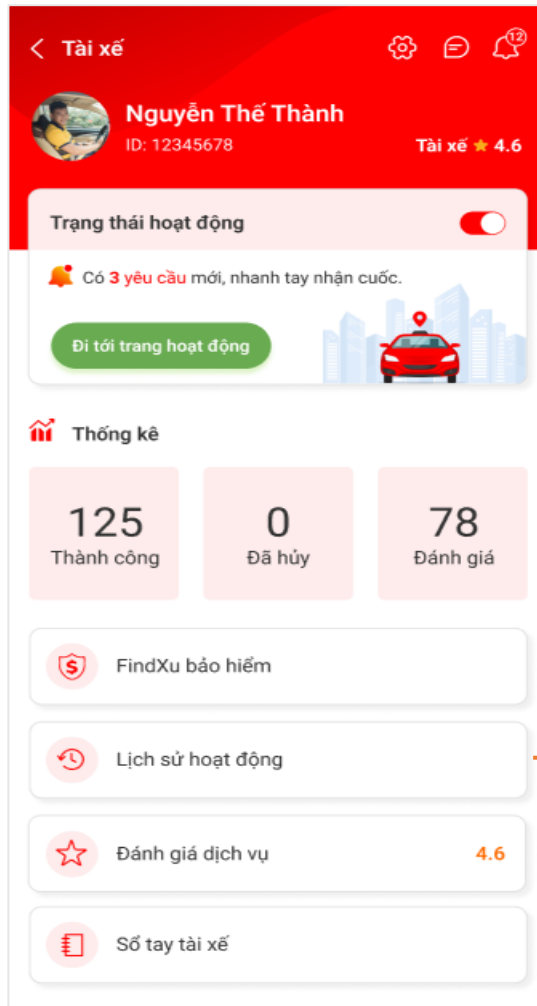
Tài xế

12

Nguyễn Thế Thành
ID: 12345678

Tài xế ★ 4.6

Trạng thái hoạt động

Có 3 yêu cầu mới, nhanh tay nhận cuốc.

Đi tới trang hoạt động

Thống kê

| 125 | 0 | 78 |
|---|---|---|
| Thành công | Đã hủy | Đánh giá |

FindXu bảo hiểm

Lịch sử hoạt động

Đánh giá dịch vụ 4.6

Sổ tay tài xế